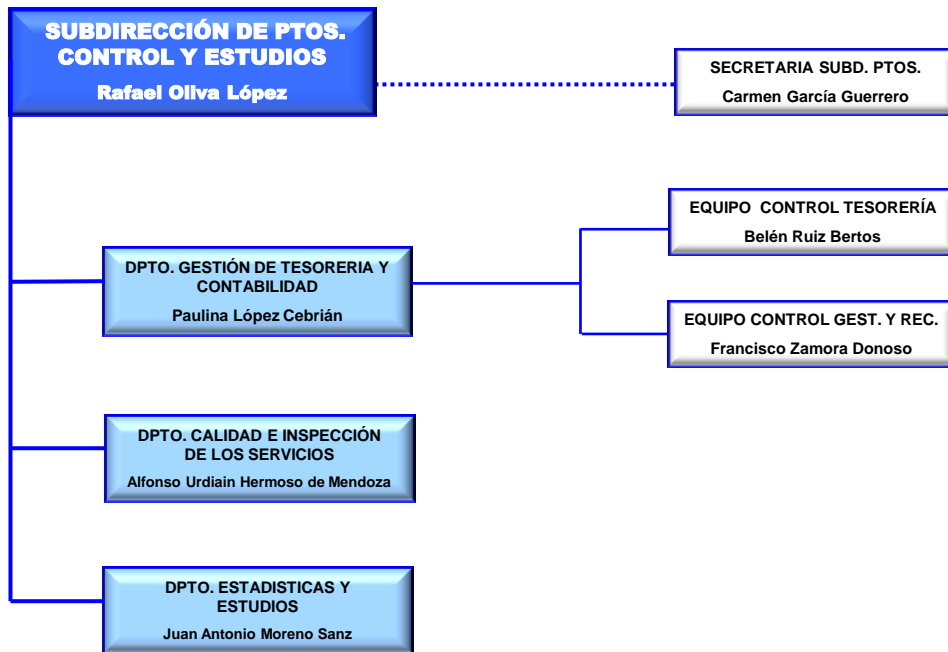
SUBDIRECCIÓN DE PTOS. CONTROL Y ESTUDIOS
Rafael Oliva López

SECRETARIA SUBD. PTOS.
Carmen García Guerrero

DPTO. GESTIÓN DE TESORERIA Y CONTABILIDAD
Paulina López Cebrián

EQUIPO CONTROL TESORERÍA
Belén Ruiz Bertos

EQUIPO CONTROL GEST. Y REC.
Francisco Zamora Donoso

DPTO. CALIDAD E INSPECCIÓN DE LOS SERVICIOS
Alfonso Urdiain Hermoso de Mendoza

DPTO. ESTADISTICAS Y ESTUDIOS
Juan Antonio Moreno Sanz